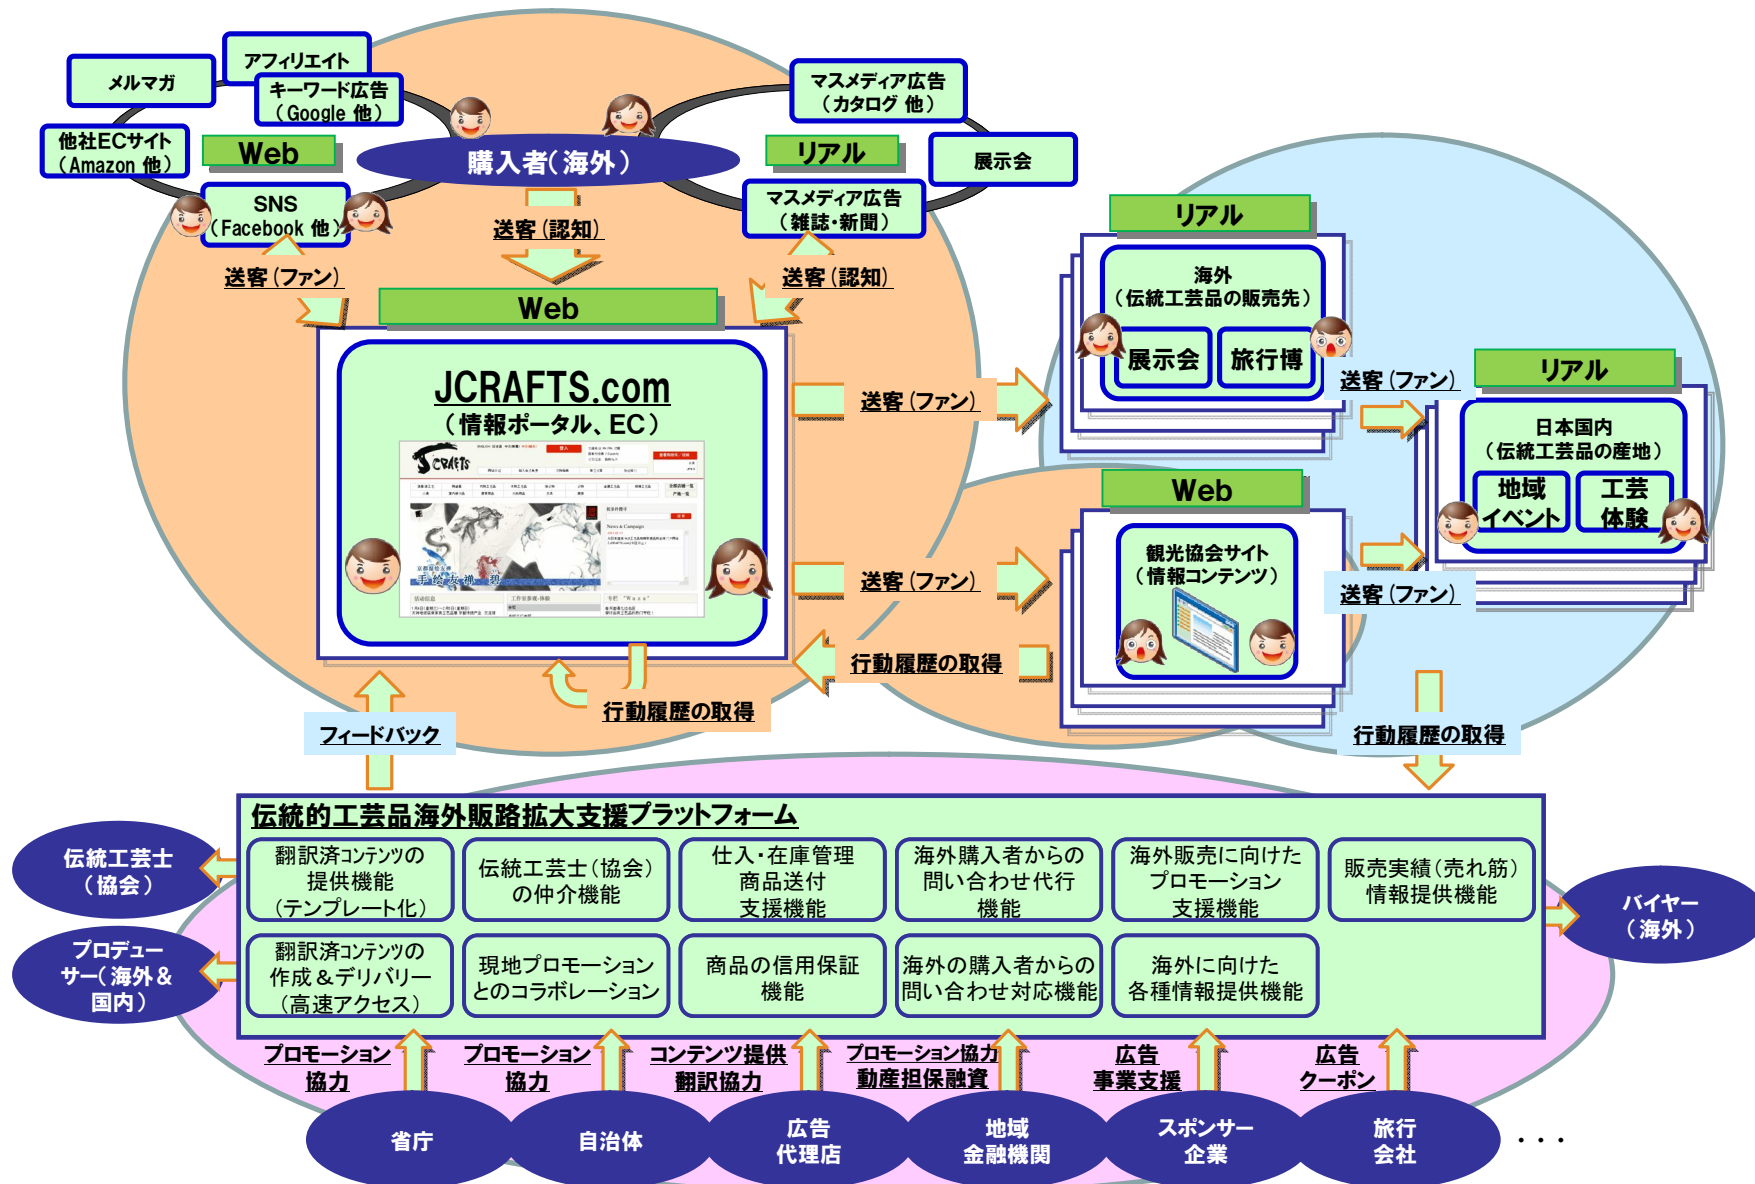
メルマガ

アフィリエイト

キーワード広告
（Google 他）

他社ECサイト
（Amazon 他）

Web

購入者（海外）

マスメディア広告
（カタログ 他）

リアル

展示会

SNS
（Facebook 他）

マスメディア広告
（雑誌・新聞）

送客（認知）

送客（ファン）

送客（認知）

Web

JCRAFTS.com
（情報ポータル、EC）

送客（ファン）

リアル

海外
（伝統工芸品の販売先）

展示会

旅行博

送客（ファン）

リアル

日本国内
（伝統工芸品の産地）

地域イベント

工芸体験

Web

観光協会サイト
（情報コンテンツ）

送客（ファン）

送客（ファン）

行動履歴の取得

行動履歴の取得

フィードバック

行動履歴の取得

伝統的工芸品海外販路拡大支援プラットフォーム

伝統工芸士（協会）

翻訳済コンテンツの提供機能（テンプレート化）

伝統工芸士（協会）の仲介機能

仕入・在庫管理 商品送付 支援機能

海外購入者からの問い合わせ代行機能

海外販売に向けたプロモーション支援機能

販売実績（売れ筋）情報提供機能

バイヤー（海外）

プロデューサー（海外＆国内）

翻訳済コンテンツの作成＆デリバリー（高速アクセス）

現地プロモーションとのコラボレーション

商品の信用保証機能

海外の購入者からの問い合わせ対応機能

海外に向けた各種情報提供機能

プロモーション協力

プロモーション協力

コンテンツ提供 翻訳協力

プロモーション協力 動産担保融資

広告 事業支援

広告 クーポン

省庁

自治体

広告代理店

地域金融機関

スポンサー企業

旅行会社

・・・